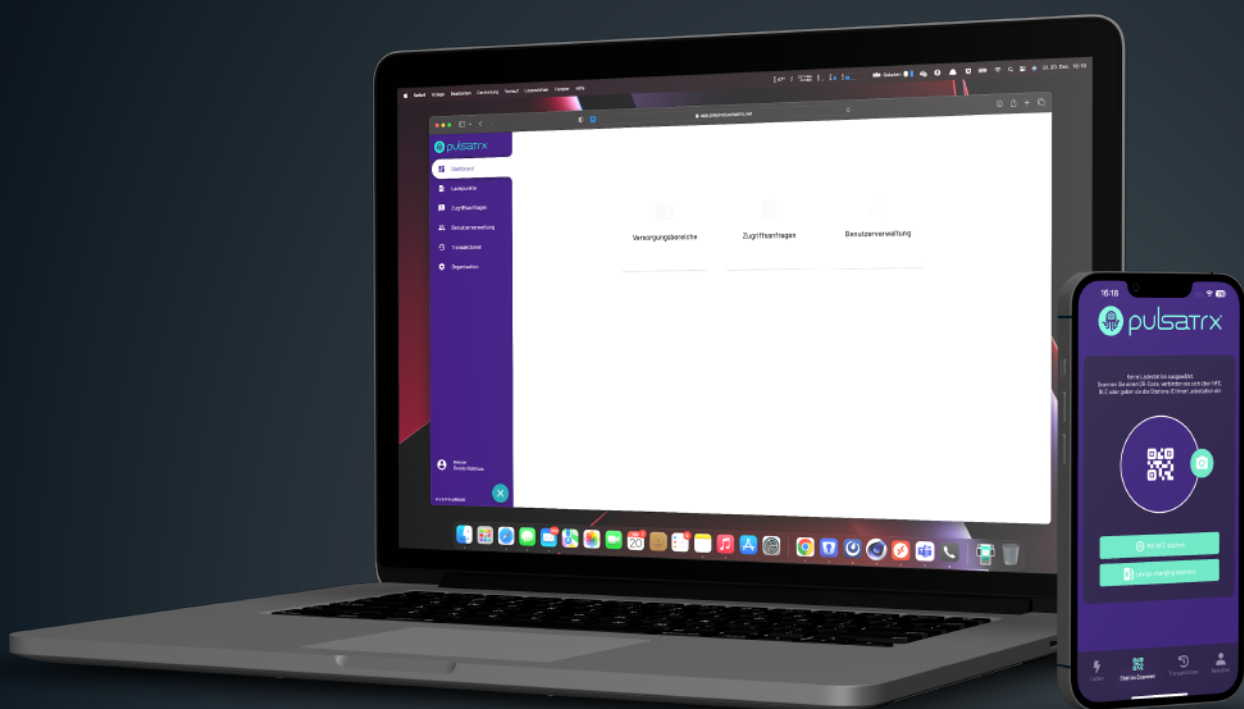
Safari Ablage Bearbeiten Darstellung Verlauf Lesezeichen Fenster Hilfe

pulsatrx

Dashboard

Ladepunkte

Zugriffsanfragen

Benutzerverwaltung

Transaktionen

Organisation

Versorgungsbereiche

Zugriffsanfragen

Benutzerverwaltung

20

16:18

pulsatrx

Keine Ladestation ausgewählt. Scannen Sie einen QR-Code, verbinden sie sich über NFC, BLE oder geben sie die Stations-ID Ihrer Ladestation ein.

Laden

Station Scannen

Transaktionen

Benutzer